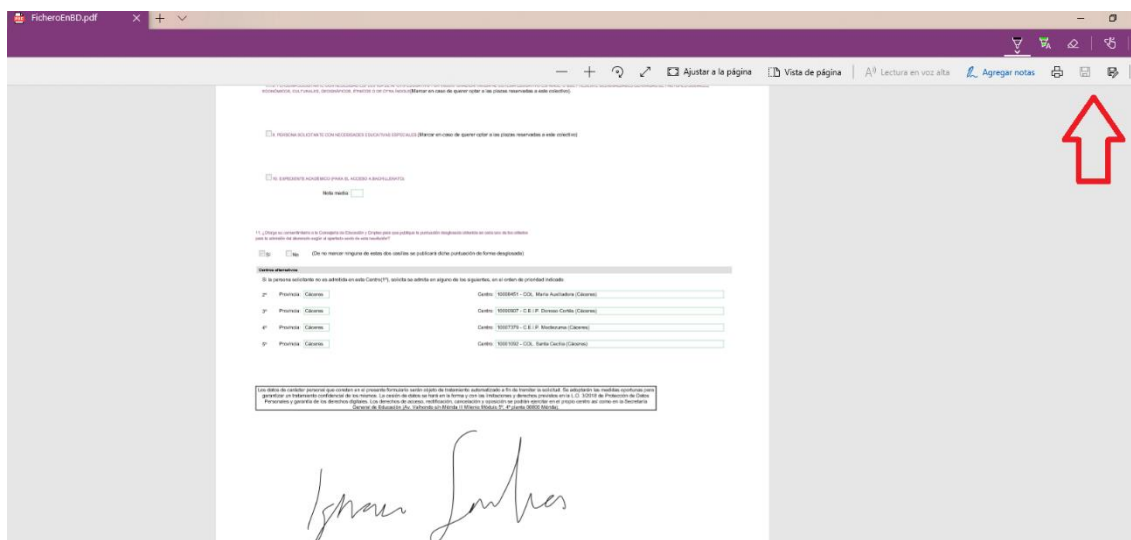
FicheroEnBD.pdf

Ajustar a la página   Vista de página   Lectura en voz alta   Agregar notas

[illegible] ECONÓMICOS, CULTURALES, GEOGRÁFICOS, ÉTNICOS O DE OTRA ÍNDOLE (Marcar en caso de querer optar a las plazas reservadas a este colectivo)

IV. PERSONA SOLICITANTE CON NECESIDADES EDUCATIVAS ESPECIALES (Marcar en caso de querer optar a las plazas reservadas a este colectivo)

VI. EXPEDIENTE ACADÉMICO (PARA EL ACCESO A BACHILLERATO)

Nota media

11. ¿Otorga su consentimiento a la Consejería de Educación y Empleo para que publique la puntuación desglosada obtenida en concurso de los criterios para la admisión del alumnado según el apartado sexto de esta resolución?

Sí   No   (De no marcar ninguna de estas dos casillas se publicará dicha puntuación de forma desglosada)

Centros alternativos

Si la persona solicitante no es admitida en este Centro(1º), solicita ser admitida en alguno de los siguientes, en el orden de prioridad indicado

2º Provincia Cáceres   Centro 10008451 - COL. María Auxiliadora (Cáceres)

3º Provincia Cáceres   Centro 10000807 - C.E.I.P. Donoso Cortés (Cáceres)

4º Provincia Cáceres   Centro 10007379 - C.E.I.P. Moctezuma (Cáceres)

5º Provincia Cáceres   Centro 10001002 - COL. Santa Cecilia (Cáceres)

Los datos de carácter personal que consten en el presente formulario serán objeto de tratamiento automatizado a fin de tramitar la solicitud. Se adoptarán las medidas oportunas para garantizar un tratamiento confidencial de los mismos. La cesión de datos se hará en la forma y con las limitaciones y derechos previstos en la L.O. 3/2018 de Protección de Datos Personales y garantía de los derechos digitales. Los derechos de acceso, rectificación, cancelación y oposición se podrán ejercitar en el propio centro así como en la Secretaría General de Educación (Av. Valhondo s/n Mérida III Milenio Módulo 5ª, 4ª planta 06800 Mérida).

Ignacio Sánchez